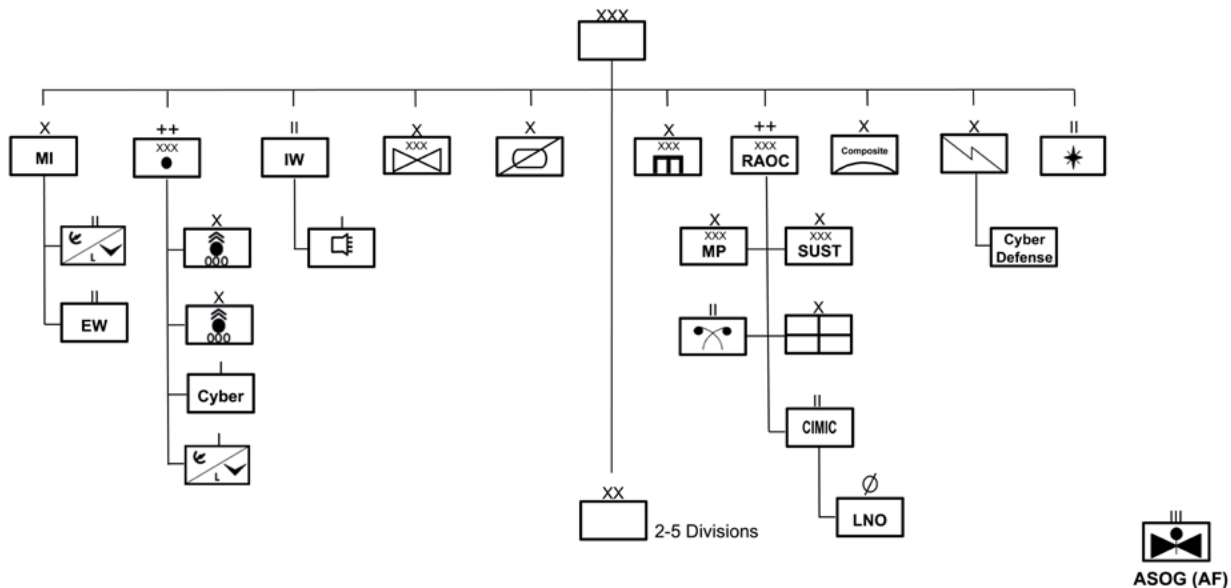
XXX

X
MI

II
L

II
EW

++
XXX

X

X

I
Cyber

I
L

II
IW

I

X
XXX

X

XX
2-5 Divisions

X
XXX

++
XXX
RAOC

X
XXX
MP

X
XXX
SUST

II

X

II
CIMIC

Ø
LNO

X
Composite

X

I
Cyber Defense

II

III
ASOG (AF)